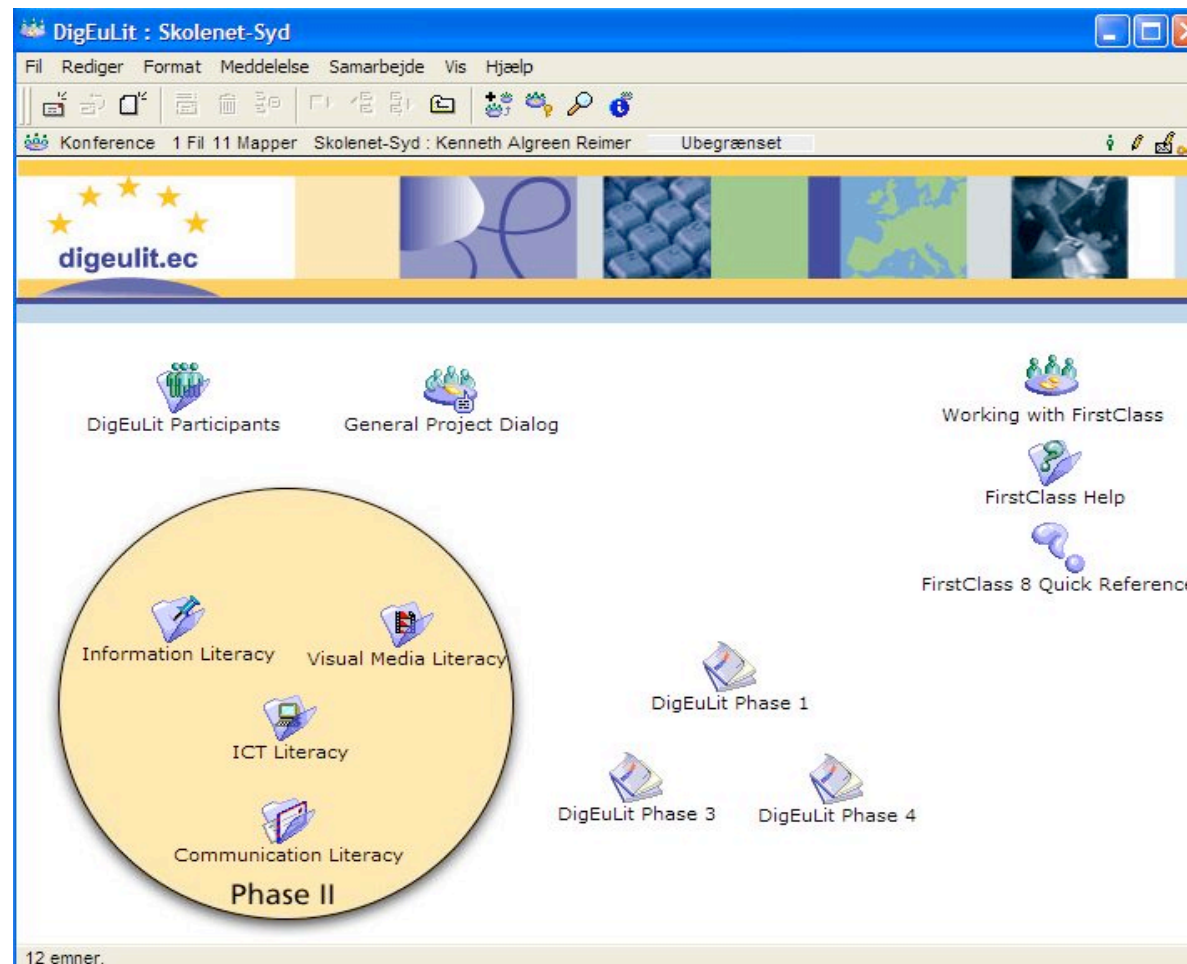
DigEuLit : Skolenet-Syd

Fil Rediger Format Meddelelse Samarbejde Vis Hjælp

Konference 1 Fil 11 Mapper Skolenet-Syd : Kenneth Algreen Reimer Ubegrænset

digeulit.ec

DigEuLit Participants

General Project Dialog

Working with FirstClass

FirstClass Help

FirstClass 8 Quick Referenc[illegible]

Information Literacy

Visual Media Literacy

ICT Literacy

Communication Literacy

Phase II

DigEuLit Phase 1

DigEuLit Phase 3

DigEuLit Phase 4

12 emner.